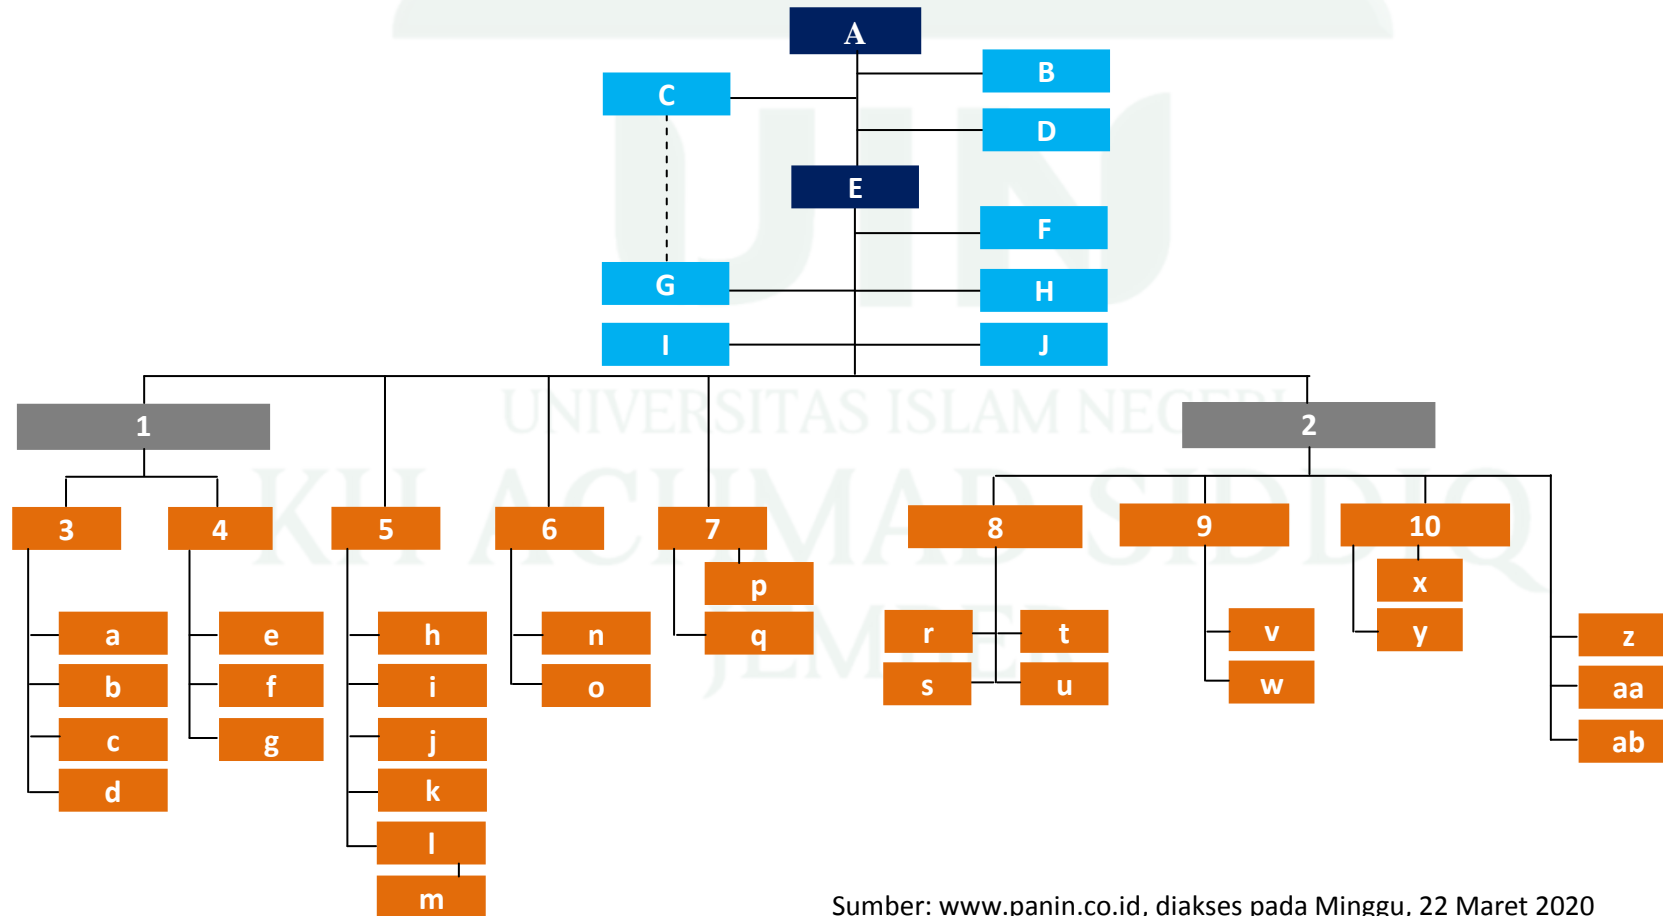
A

B

C

D

E

F

G

H

I

J

1

2

3

4

5

6

7

8

9

10

a

b

c

d

e

f

g

h

i

j

k

l

m

n

o

p

q

r

t

s

u

v

w

x

y

z

aa

ab

UNIVERSITAS ISLAM NEGERI KH ACHMAD SIDDIQ JEMBER

Sumber: www.panin.co.id, diakses pada Minggu, 22 Maret 2020